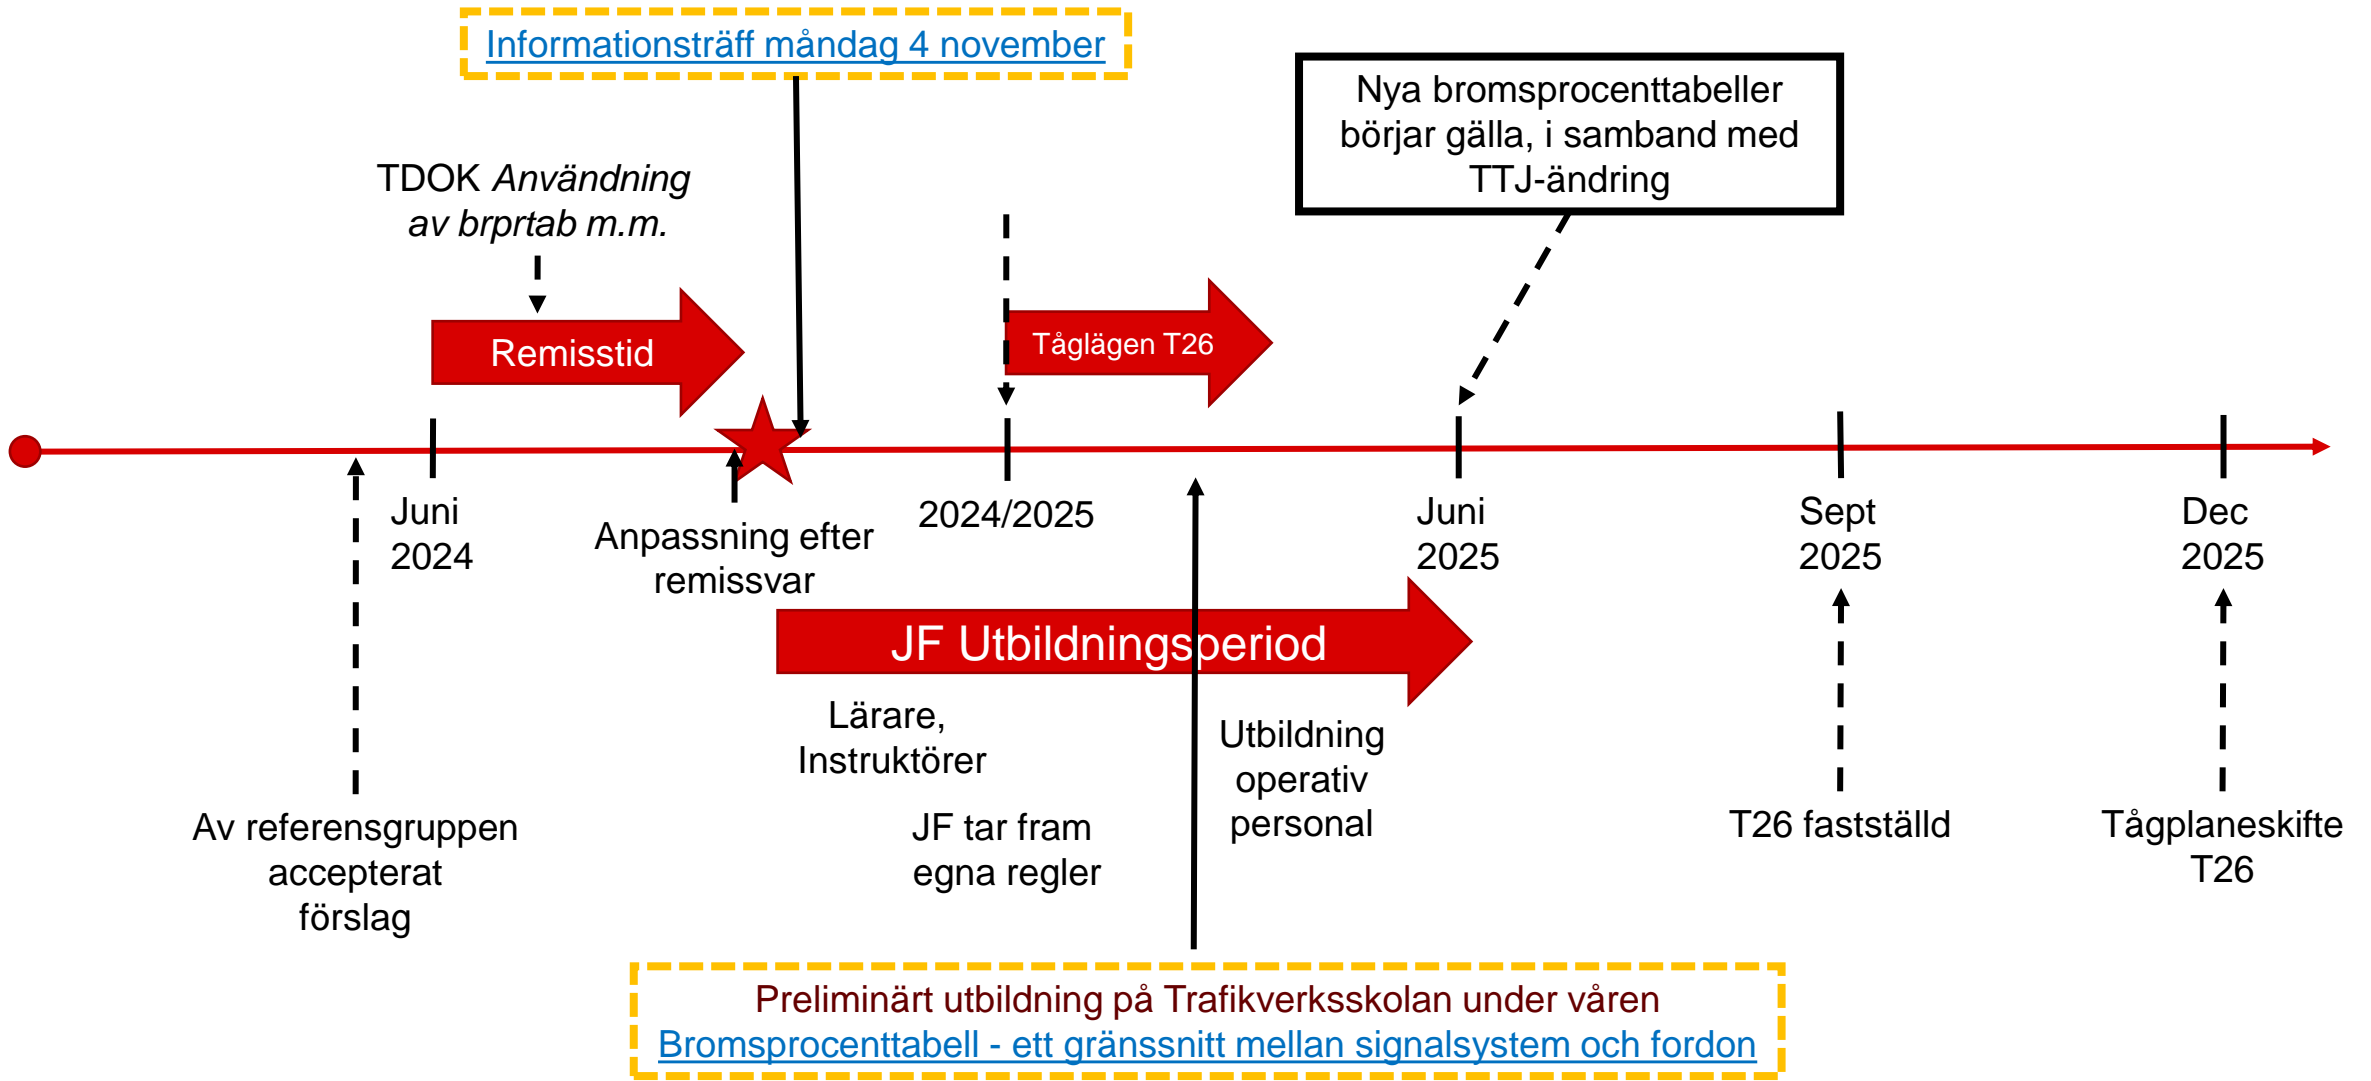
Informationsträff måndag 4 november

Nya bromsprocenttabeller börjar gälla, i samband med TTJ-ändring

TDOK *Användning av brprtab m.m.*

Remisstid

Tåglägen T26

Juni 2024

Anpassning efter remissvar

2024/2025

Juni 2025

Sept 2025

Dec 2025

JF Utbildningsperiod

Lärare, Instruktörer

Utbildning operativ personal

JF tar fram egna regler

Av referensgruppen accepterat förslag

T26 fastställd

Tågplaneskifte T26

Preliminärt utbildning på Trafikverksskolan under våren
Bromsprocenttabell - ett gränssnitt mellan signalsystem och fordon